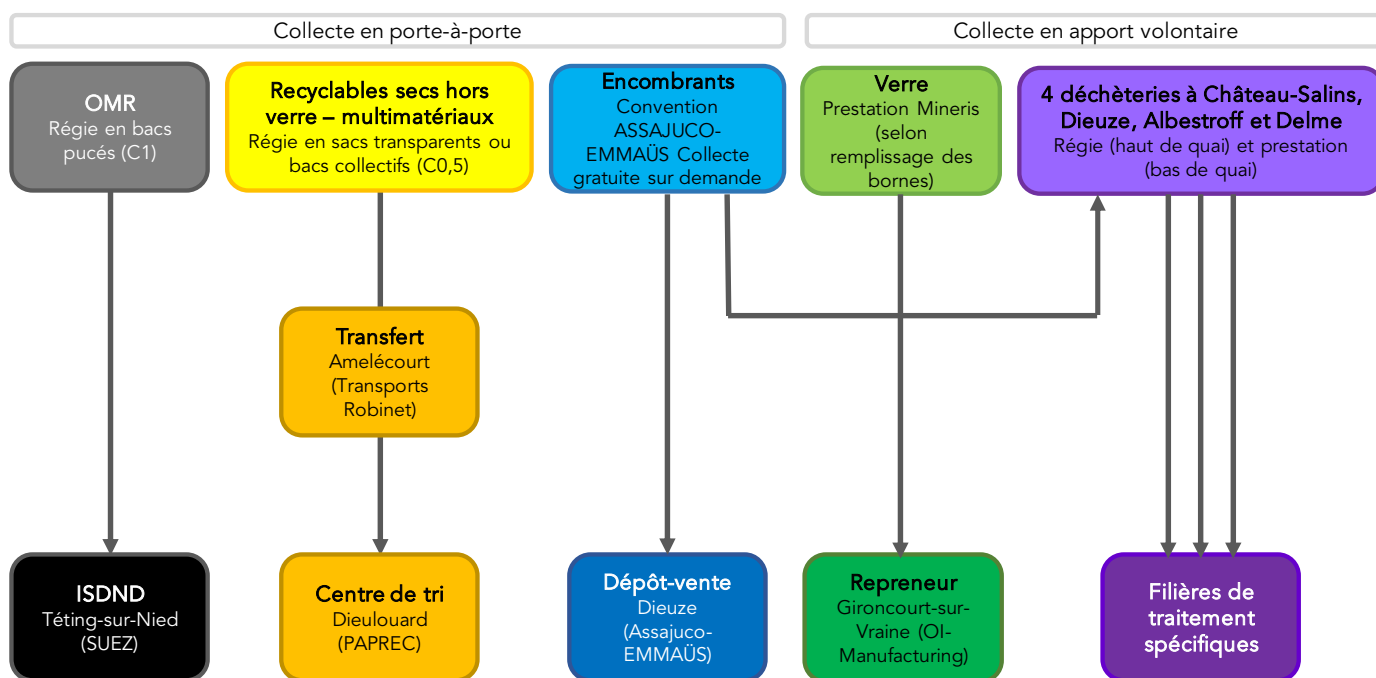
Collecte en porte-à-porte

Collecte en apport volontaire

OMR
Régie en bacs pucés (C1)

Recyclables secs hors verre – multimatériaux
Régie en sacs transparents ou bacs collectifs (C0,5)

Encombrants
Convention ASSAJUCO-EMMAÜS Collecte gratuite sur demande

Verre
Prestation Mineris (selon remplissage des bornes)

4 déchèteries à Château-Salins, Dieuze, Albestroff et Delme
Régie (haut de quai) et prestation (bas de quai)

Transfert
Amelécourt (Transports Robinet)

ISDND
Téting-sur-Nied (SUEZ)

Centre de tri
Dieulouard (PAPREC)

Dépôt-vente
Dieuze (Assajuco-EMMAÜS)

Repreneur
Gironcourt-sur-Vraine (OI-Manufacturing)

Filières de traitement spécifiques